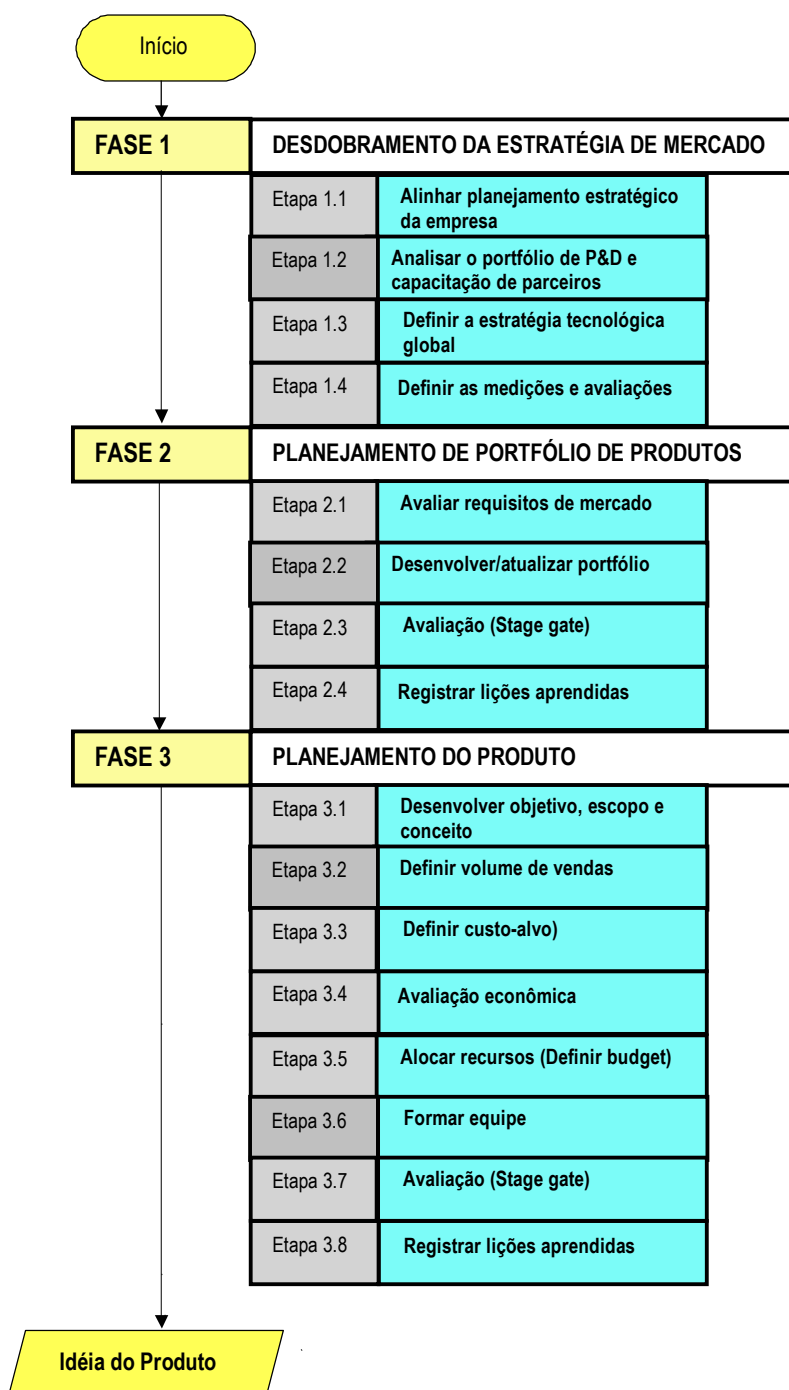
Início

FASE 1

DESDOBRAMENTO DA ESTRATÉGIA DE MERCADO

Etapa 1.1 Alinhar planejamento estratégico da empresa

Etapa 1.2 Analisar o portfólio de P&D e capacitação de parceiros

Etapa 1.3 Definir a estratégia tecnológica global

Etapa 1.4 Definir as medições e avaliações

FASE 2

PLANEJAMENTO DE PORTFÓLIO DE PRODUTOS

Etapa 2.1 Avaliar requisitos de mercado

Etapa 2.2 Desenvolver/atualizar portfólio

Etapa 2.3 Avaliação (Stage gate)

Etapa 2.4 Registrar lições aprendidas

FASE 3

PLANEJAMENTO DO PRODUTO

Etapa 3.1 Desenvolver objetivo, escopo e conceito

Etapa 3.2 Definir volume de vendas

Etapa 3.3 Definir custo-alvo)

Etapa 3.4 Avaliação econômica

Etapa 3.5 Alocar recursos (Definir budget)

Etapa 3.6 Formar equipe

Etapa 3.7 Avaliação (Stage gate)

Etapa 3.8 Registrar lições aprendidas

Idéia do Produto